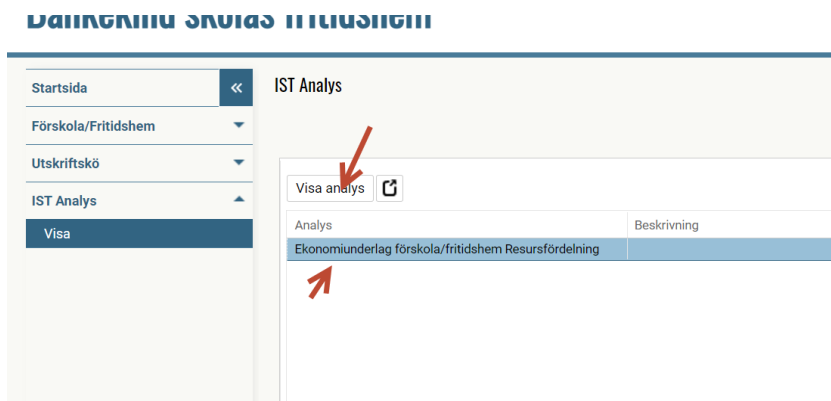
Bankekind skolas fritidshem

Startsida
«
Förskola/Fritidshem
Utskriftskö
IST Analys
Visa

IST Analys

Visa analys

| Analys | Beskrivning |
|---|---|
| Ekonomiunderlag förskola/fritidshem Resursfördelning | |